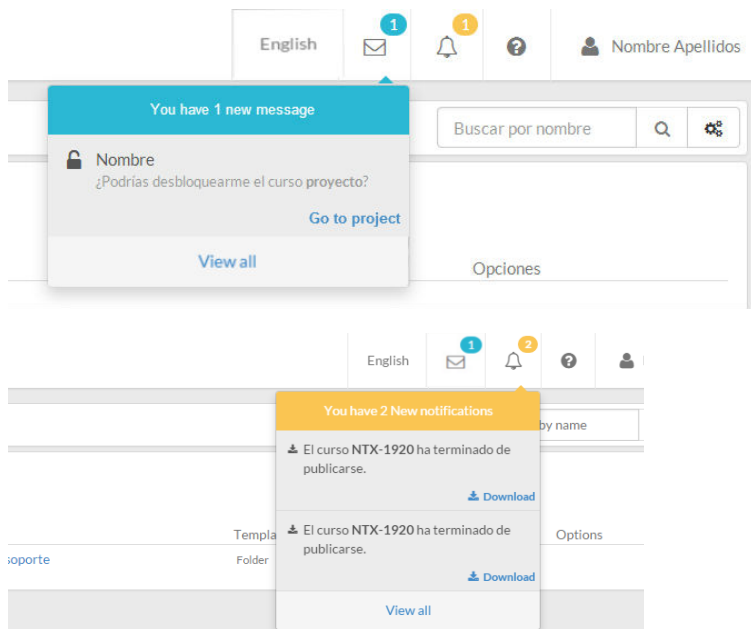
English 1 1 Nombre Apellidos

You have 1 new message

Buscar por nombre

Nombre
¿Podrías desbloquearme el curso proyecto?

Go to project

View all

Opciones

English 1 2

You have 2 New notifications

by name

El curso NTX-1920 ha terminado de publicarse.

Download

El curso NTX-1920 ha terminado de publicarse.

Download

View all

Templa

Options

soporte

Folder